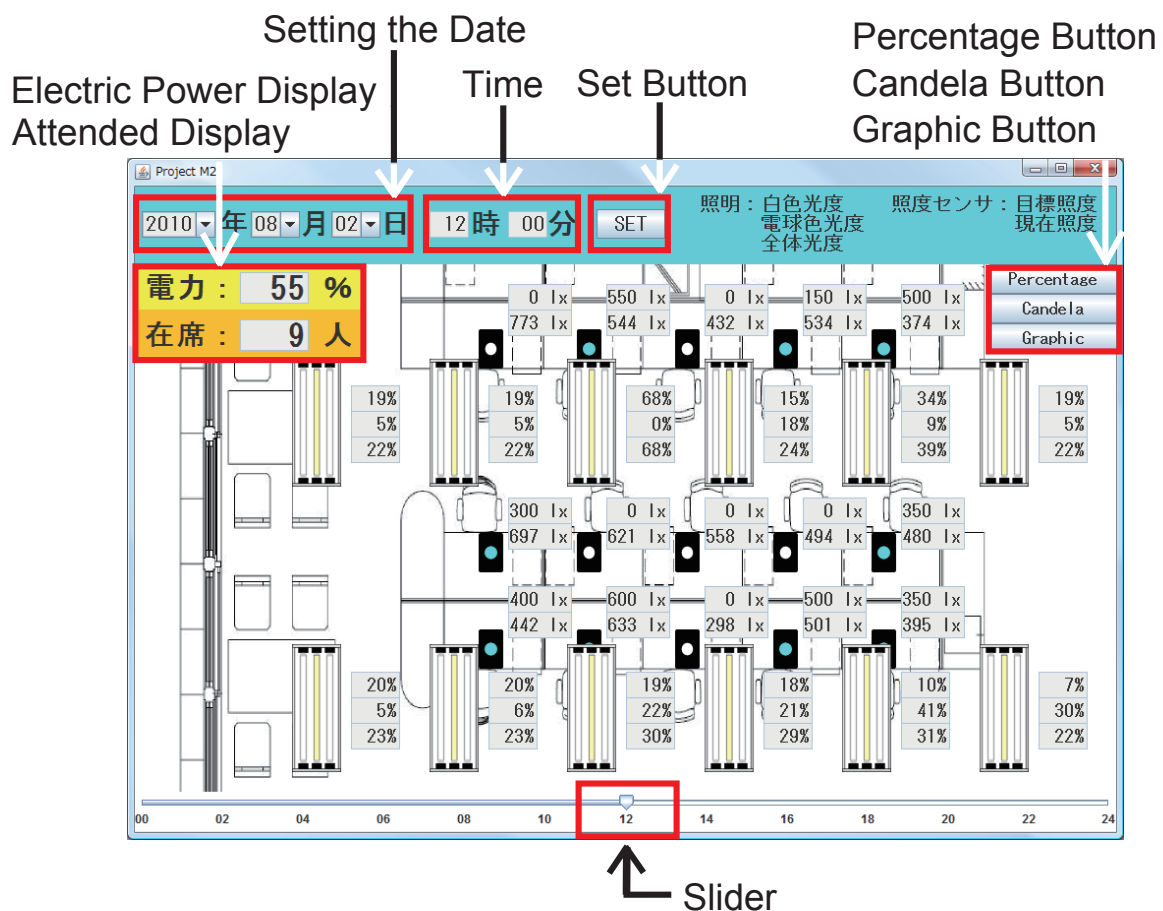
Setting the Date

Electric Power Display
Attended Display

Time

Set Button

Percentage Button
Candela Button
Graphic Button

Project M2

2010 年 08 月 02 日

12 時 00 分

SET

照明：白色光度
電球色光度
全体光度

照度センサ：目標照度
現在照度

電力： 55 %

在席： 9 人

Percentage

Candela

Graphic

0 lx
773 lx

550 lx
544 lx

0 lx
432 lx

150 lx
534 lx

500 lx
374 lx

19%
5%
22%

19%
5%
22%

68%
0%
68%

15%
18%
24%

34%
9%
39%

19%
5%
22%

300 lx
697 lx

0 lx
621 lx

0 lx
558 lx

0 lx
494 lx

350 lx
480 lx

400 lx
442 lx

600 lx
633 lx

0 lx
298 lx

500 lx
501 lx

350 lx
395 lx

20%
5%
23%

20%
6%
23%

19%
22%
30%

18%
21%
29%

10%
41%
31%

7%
30%
22%

00 02 04 06 08 10 12 14 16 18 20 22 24

Slider